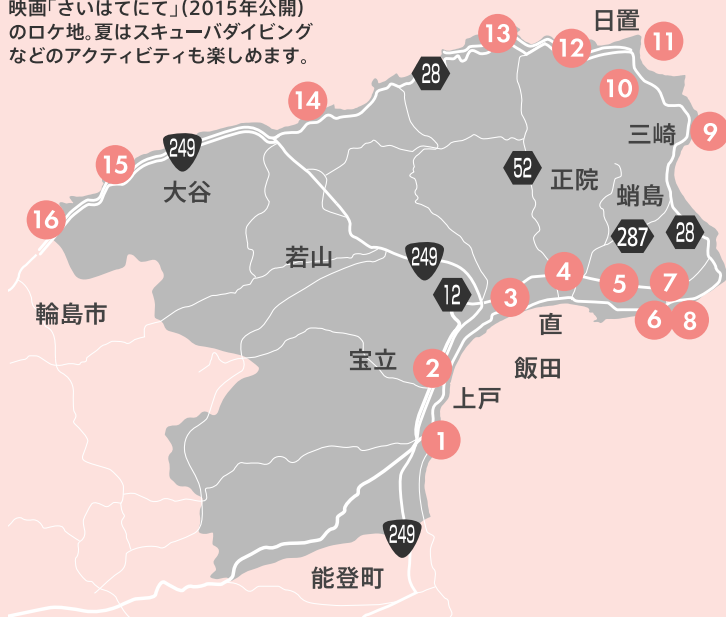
映画「さいはてにて」(2015年公開)のロケ地。夏はスキューバダイビングなどのアクティビティも楽しめます。

13
12
日置
11
10
9
三崎
28
14
249
15
大谷
16
52
正院
蛸島
287
28
若山
249
12
4
3
5
7
6
8
輪島市
直
宝立
2
飯田
上戸
1
249
能登町